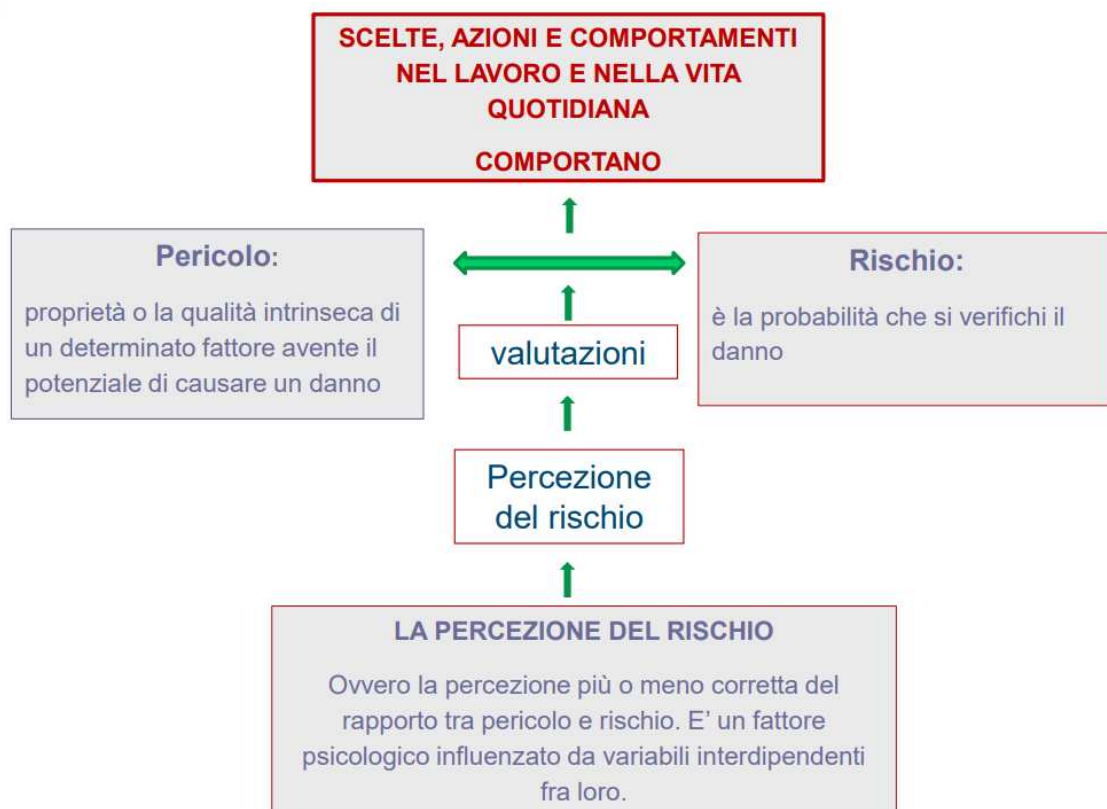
SCELTE, AZIONI E COMPORTAMENTI NEL LAVORO E NELLA VITA QUOTIDIANA

COMPORTANO

Pericolo:

proprietà o la qualità intrinseca di un determinato fattore avente il potenziale di causare un danno

valutazioni

Rischio:

è la probabilità che si verifichi il danno

Percezione del rischio

LA PERCEZIONE DEL RISCHIO

Ovvero la percezione più o meno corretta del rapporto tra pericolo e rischio. E' un fattore psicologico influenzato da variabili interdipendenti fra loro.